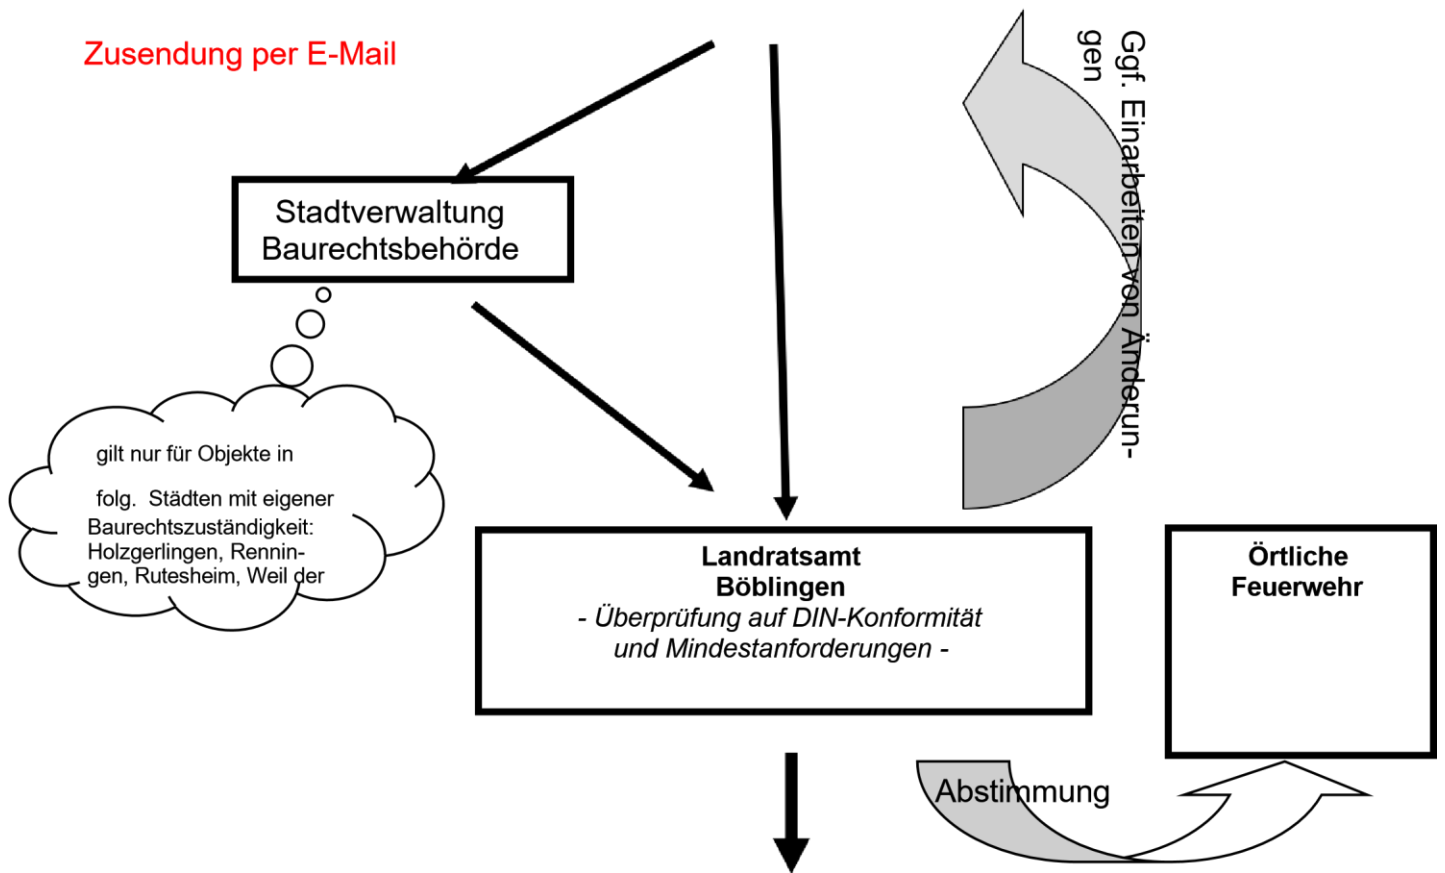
Zusendung per E-Mail

Stadtverwaltung
Baurechtsbehörde

Ggf. Einarbeiten von Änderungen

gilt nur für Objekte in

folg. Städten mit eigener Baurechtszuständigkeit: Holzgerlingen, Renningen, Rutesheim, Weil der

**Landratsamt Böblingen**
*- Überprüfung auf DIN-Konformität und Mindestanforderungen -*

**Örtliche Feuerwehr**

Abstimmung